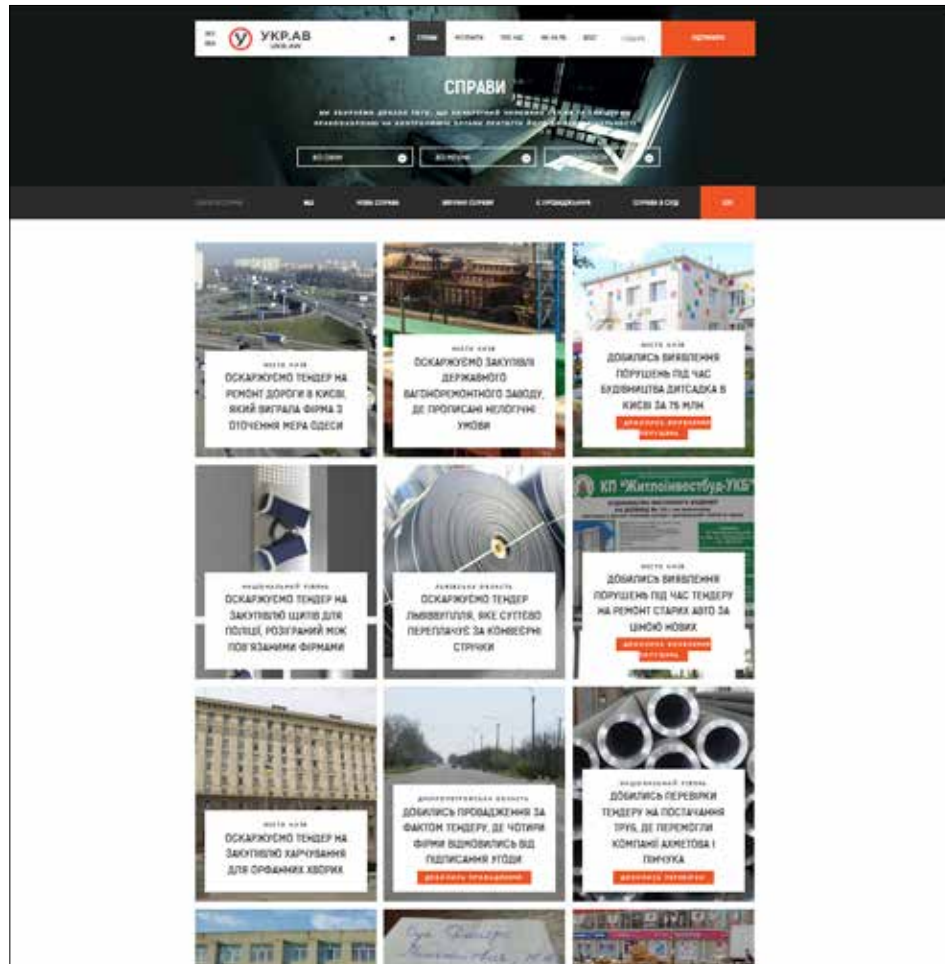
УКР.АВ

СПРАВИ

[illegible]

СПРАВИ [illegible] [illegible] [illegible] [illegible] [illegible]

ВСІ СПРАВИ
ВСІ РЕГІОНИ
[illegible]

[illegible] ВСІ НОВІ СПРАВИ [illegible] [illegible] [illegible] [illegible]

МІСТО КИЇВ
ОСКАРЖУЄМО ТЕНДЕР НА РЕМОНТ ДОРОГИ В КИЄВІ, ЯКИЙ ВИГРАЛА ФІРМА З ОТОЧЕННЯ МЕРА ОДЕСИ

МІСТО КИЇВ
ОСКАРЖУЄМО ЗАКУПІВЛІ ДЕРЖАВНОГО ВАГОНОРЕМОНТНОГО ЗАВОДУ, ДЕ ПРОПИСАНІ НЕЛОГІЧНІ УМОВИ

МІСТО КИЇВ
ДОБИЛИСЬ ВИЯВЛЕННЯ ПОРУШЕНЬ ПІД ЧАС БУДІВНИЦТВА ДИТСАДКА В КИЄВІ ЗА 75 МЛН
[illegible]

НАЦІОНАЛЬНИЙ РІВЕНЬ
ОСКАРЖУЄМО ТЕНДЕР НА ЗАКУПІВЛЮ ЩИТІВ ДЛЯ ПОЛІЦІЇ, РОЗІГРАНИЙ МІЖ ПОВ'ЯЗАНИМИ ФІРМАМИ

ЛЬВІВСЬКА ОБЛАСТЬ
ОСКАРЖУЄМО ТЕНДЕР ЛЬВІВВУГІЛЛЯ, ЯКЕ СУТТЄВО ПЕРЕПЛАЧУЄ ЗА КОНВЕЄРНІ СТРІЧКИ

КП "Житлоінвестбуд-УКБ"

МІСТО КИЇВ
ДОБИЛИСЬ ВИЯВЛЕННЯ ПОРУШЕНЬ ПІД ЧАС ТЕНДЕРУ НА РЕМОНТ СТАРИХ АВТО ЗА ЦІНОЮ НОВИХ
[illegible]

МІСТО КИЇВ
ОСКАРЖУЄМО ТЕНДЕР НА ЗАКУПІВЛЮ ХАРЧУВАННЯ ДЛЯ ОРФАННИХ ХВОРИХ

ДНІПРОПЕТРОВСЬКА ОБЛАСТЬ
ДОБИЛИСЬ ПРОВАДЖЕННЯ ЗА ФАКТОМ ТЕНДЕРУ, ДЕ ЧОТИРИ ФІРМИ ВІДМОВИЛИСЬ ВІД ПІДПИСАННЯ УГОДИ
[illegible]

НАЦІОНАЛЬНИЙ РІВЕНЬ
ДОБИЛИСЬ ПЕРЕВІРКИ ТЕНДЕРУ НА ПОСТАЧАННЯ ТРУБ, ДЕ ПЕРЕМОГЛИ КОМПАНІЇ АХМЕТОВА І ПІНЧУКА
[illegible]